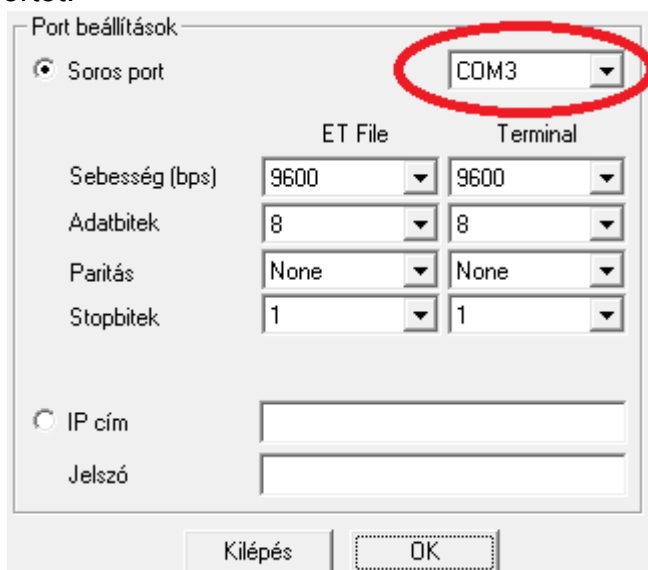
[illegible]

Port beállítások

Soros port

COM3

| | ET File | Terminal |
|---|---|---|
| Sebesség (bps) | 9600 | 9600 |
| Adatbitek | 8 | 8 |
| Paritás | None | None |
| Stopbitek | 1 | 1 |

IP cím

Jelszó

Kilépés

OK